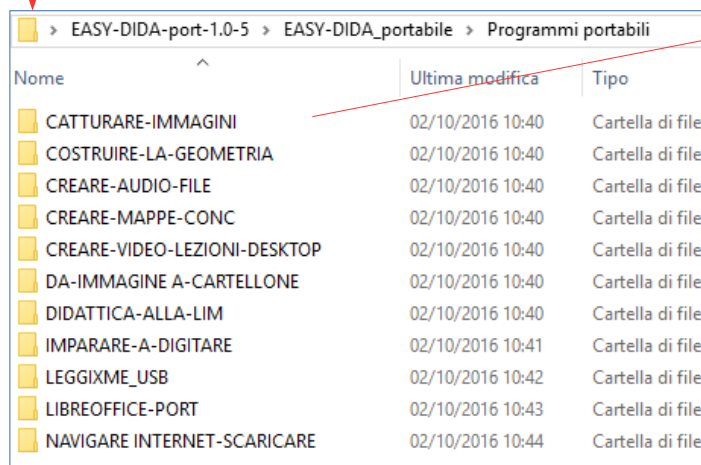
> EASY-DIDA-port-1.0-5 > EASY-DIDA_portabile > Programmi portabili

| Nome | Ultima modifica | Tipo |
|---|---|---|
| CATTURARE-IMMAGINI | 02/10/2016 10:40 | Cartella di file |
| COSTRUIRE-LA-GEOMETRIA | 02/10/2016 10:40 | Cartella di file |
| CREARE-AUDIO-FILE | 02/10/2016 10:40 | Cartella di file |
| CREARE-MAPPE-CONC | 02/10/2016 10:40 | Cartella di file |
| CREARE-VIDEO-LEZIONI-DESKTOP | 02/10/2016 10:40 | Cartella di file |
| DA-IMMAGINE A-CARTELLONE | 02/10/2016 10:40 | Cartella di file |
| DIDATTICA-ALLA-LIM | 02/10/2016 10:40 | Cartella di file |
| IMPARARE-A-DIGITARE | 02/10/2016 10:41 | Cartella di file |
| LEGGIXME_USB | 02/10/2016 10:42 | Cartella di file |
| LIBREOFFICE-PORT | 02/10/2016 10:43 | Cartella di file |
| NAVIGARE INTERNET-SCARICARE | 02/10/2016 10:44 | Cartella di file |